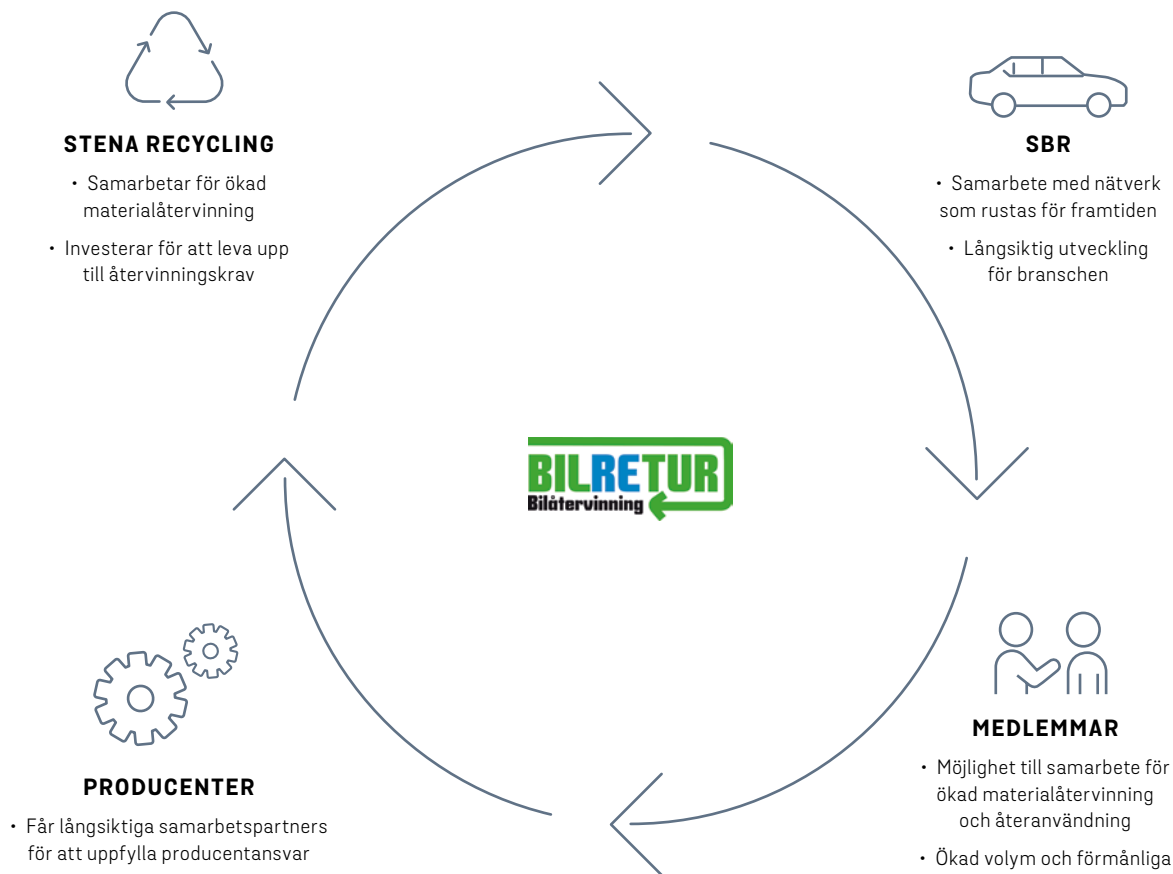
STENA RECYCLING

• Samarbetar för ökad materialåtervinning

• Investerar för att leva upp till återvinningskrav

SBR

• Samarbete med nätverk som rustas för framtiden

• Långsiktig utveckling för branschen

BILRETUR
Bilåtervinning

MEDLEMMAR

• Möjlighet till samarbete för ökad materialåtervinning och återanvändning

• Ökad volym och förmånliga

PRODUCENTER

• Får långsiktiga samarbetspartners för att uppfylla producentansvar